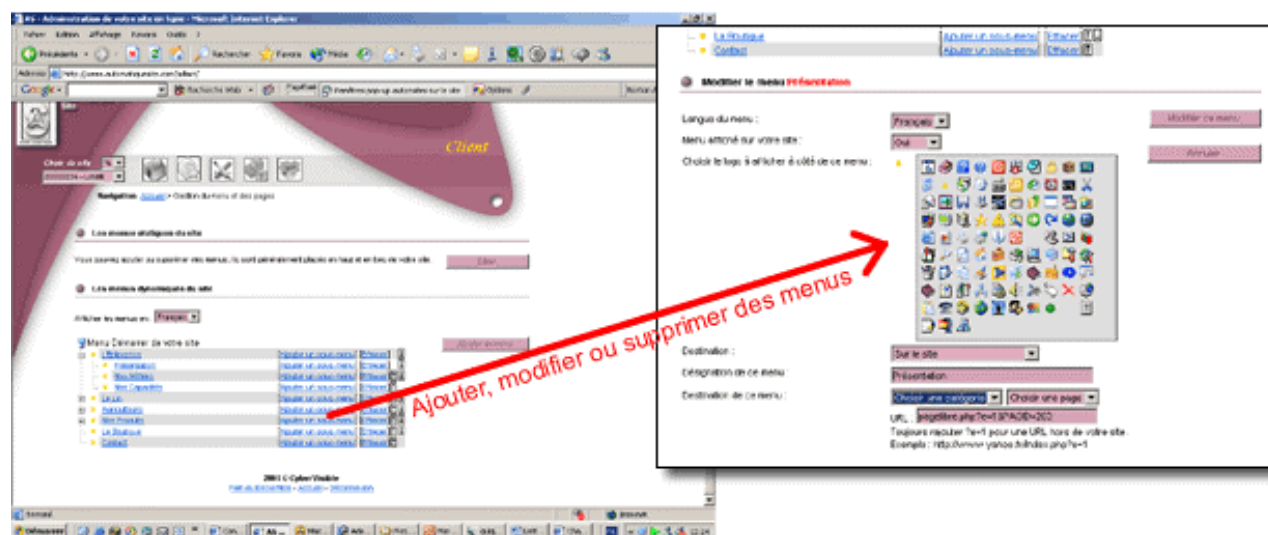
#6 - Administration de votre site en ligne - Microsoft Internet Explorer

Fichier Edition Affichage Favoris Outils ?

Précédente Rechercher Favoris Média

Adresse http://www.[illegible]

Google Rechercher Web

Client

Choix de site

Navigation : Accueil > Gestion du menu et des pages

Les menus statiques du site

Vous pouvez ajouter ou supprimer des menus, ils sont généralement placés en haut et en bas de votre site.

Editer

Les menus dynamiques du site

Afficher les menus en : Français

Ajouter un menu

Menu Démarrer de votre site

L'Entreprise | Ajouter un sous-menu | Effacer
Présentation | Ajouter un sous-menu | Effacer
Nos Métiers | Ajouter un sous-menu | Effacer
Nos Capacités | Ajouter un sous-menu | Effacer
En Lien | Ajouter un sous-menu | Effacer
Partenaires | Ajouter un sous-menu | Effacer
Nos Produits | Ajouter un sous-menu | Effacer
La Boutique | Ajouter un sous-menu | Effacer
Contact | Ajouter un sous-menu | Effacer

2003 © Cyber Visible
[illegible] - Accueil - Déconnexion

Terminé

Démarrer

La Boutique | Ajouter un sous-menu | Effacer
Contact | Ajouter un sous-menu | Effacer

Modifier le menu Présentation

Langue du menu : Français

Modifier ce menu

Menu affiché sur votre site : Oui

Annuler

Choisir le logo à afficher à côté de ce menu :

Destination : Sur le site

Désignation de ce menu : Présentation

Destination de ce menu : Choisir une catégorie Choisir une page

URL : pagelibre.php?e=1&PAGE=203

Toujours rajouter ?e=1 pour une URL hors de votre site.
Exemple : http://www.yahoo.fr/index.php?e=1

Ajouter, modifier ou supprimer des menus